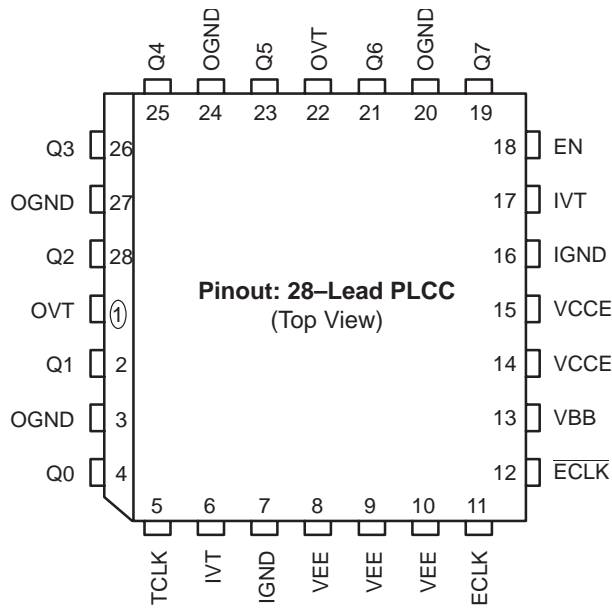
Q4 OGND Q5 OVT Q6 OGND Q7
25 24 23 22 21 20 19

Q3 26
OGND 27
Q2 28
OVT 1
Q1 2
OGND 3
Q0 4

18 EN
17 IVT
16 IGND
15 VCCE
14 VCCE
13 VBB
12 $\overline{ECLK}$

**Pinout: 28–Lead PLCC**
(Top View)

5 6 7 8 9 10 11
TCLK IVT IGND VEE VEE VEE ECLK